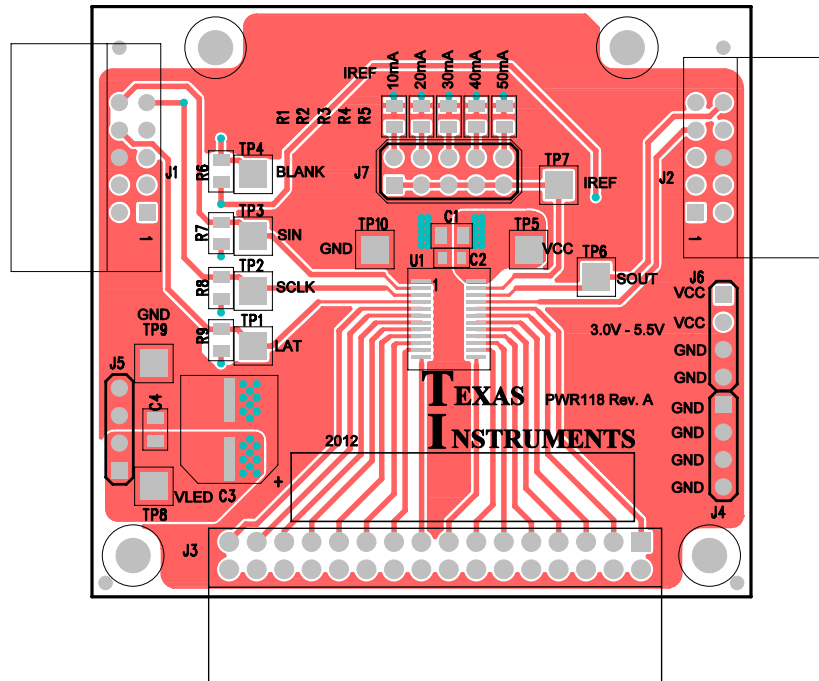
IREF
10mA
20mA
30mA
40mA
50mA
R1
R2
R3
R4
R5
J1
TP4
R6
BLANK
J7
TP7
IREF
J2
TP3
R7
SIN
TP10
C1
TP5
GND
VCC
TP6
TP2
U1
C2
R8
SCLK
1
SOUT
J6
VCC
VCC
GND
TP9
TP1
R9
LAT
3.0V - 5.5V
GND
GND
J5
TEXAS
PWR118 Rev. A
GND
C4
INSTRUMENTS
GND
2012
GND
VLED
C3
GND
+
TP8
J4
J3
1
1